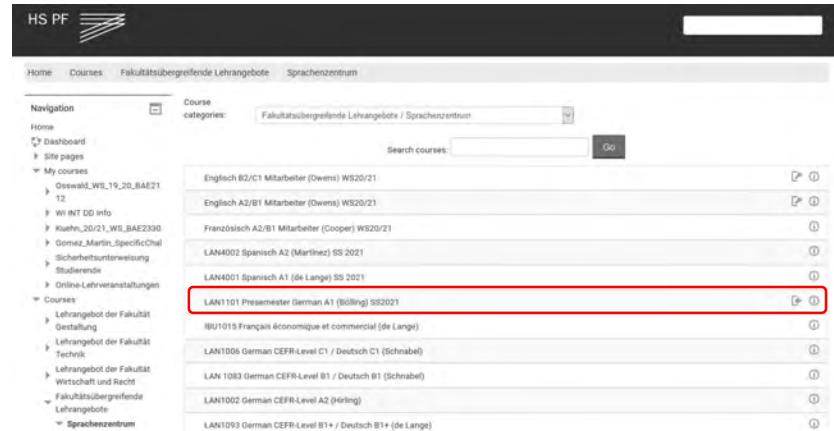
HS PF

Home Courses Fakultätsübergreifende Lehrangebote Sprachenzentrum

Navigation
Home
Dashboard
Site pages
My courses
Osswald_WS_19_20_BAE2112
WI INT DD Info
Kuehn_20/21_WS_BAE2330
Gomez_Martin_SpecificChal
Sicherheitsunterweisung Studierende
Online-Lehrveranstaltungen
Courses
Lehrangebot der Fakultät Gestaltung
Lehrangebot der Fakultät Technik
Lehrangebot der Fakultät Wirtschaft und Recht
Fakultätsübergreifende Lehrangebote
Sprachenzentrum

Course categories: Fakultätsübergreifende Lehrangebote / Sprachenzentrum

Search courses: Go

Englisch B2/C1 Mitarbeiter (Owens) WS20/21
Englisch A2/B1 Mitarbeiter (Owens) WS20/21
Französisch A2/B1 Mitarbeiter (Cooper) WS20/21
LAN4002 Spanisch A2 (Martinez) SS 2021
LAN4001 Spanisch A1 (de Lange) SS 2021
LAN1101 Presemester German A1 (Bölling) SS2021
IBU1015 Français économique et commercial (de Lange)
LAN1006 German CEFR-Level C1 / Deutsch C1 (Schnabel)
LAN 1083 German CEFR-Level B1 / Deutsch B1 (Schnabel)
LAN1002 German CEFR-Level A2 (Hirling)
LAN1093 German CEFR-Level B1+ / Deutsch B1+ (de Lange)